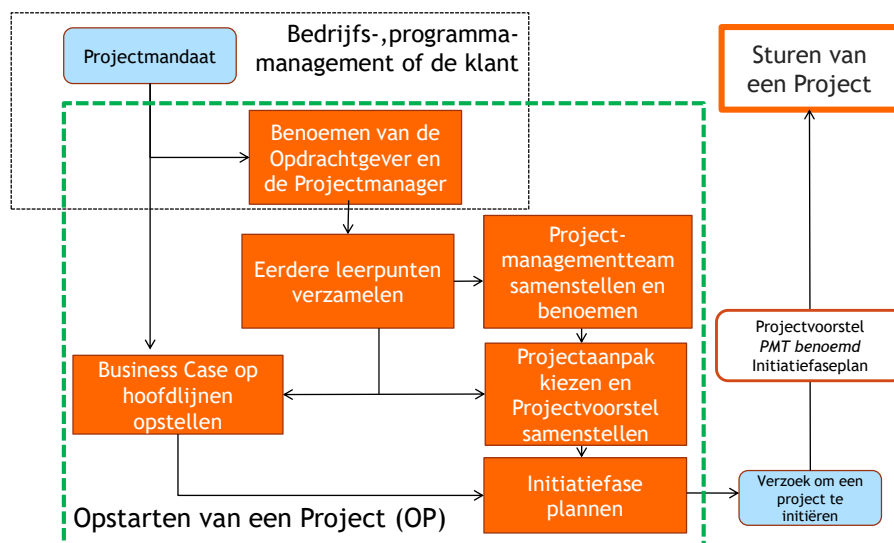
Projectmandaat

Bedrijfs-,programmamanagement of de klant

Sturen van een Project

Benoemen van de Opdrachtgever en de Projectmanager

Eerdere leerpunten verzamelen

Projectmanagementteam samenstellen en benoemen

Projectvoorstel
*PMT benoemd*
Initiatiefaseplan

Business Case op hoofdlijnen opstellen

Projectaanpak kiezen en Projectvoorstel samenstellen

Initiatiefase plannen

Verzoek om een project te initiëren

Opstarten van een Project (OP)